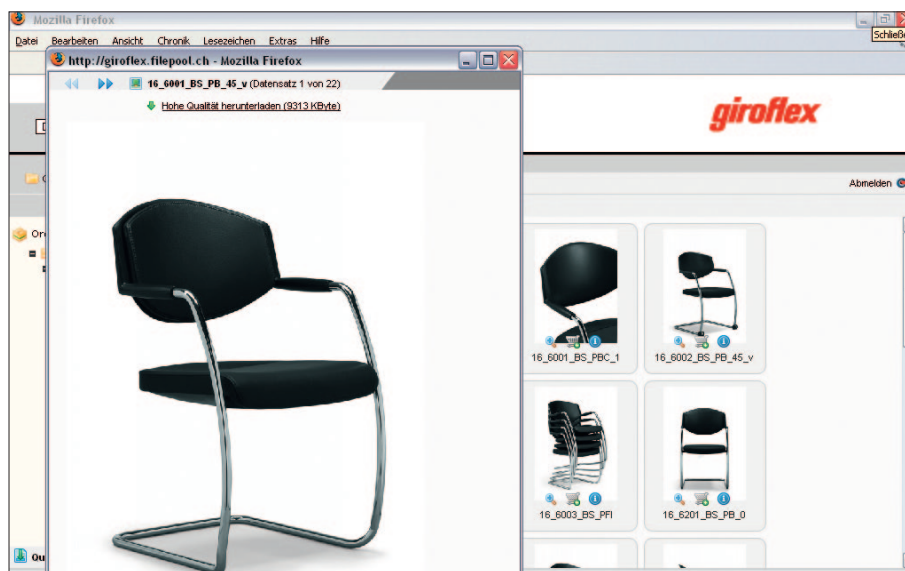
Mozilla Firefox

Schließ

Datei Bearbeiten Ansicht Chronik Lesezeichen Extras Hilfe

http://giroflex.filepool.ch - Mozilla Firefox

16_6001_BS_PB_45_v (Datensatz 1 von 22)

Hohe Qualität herunterladen (9313 KByte)

giroflex

Abmelden

Or

Ou

16_6001_BS_PBC_1

16_6002_BS_PB_45_v

16_6003_BS_PFI

16_6201_BS_PB_0